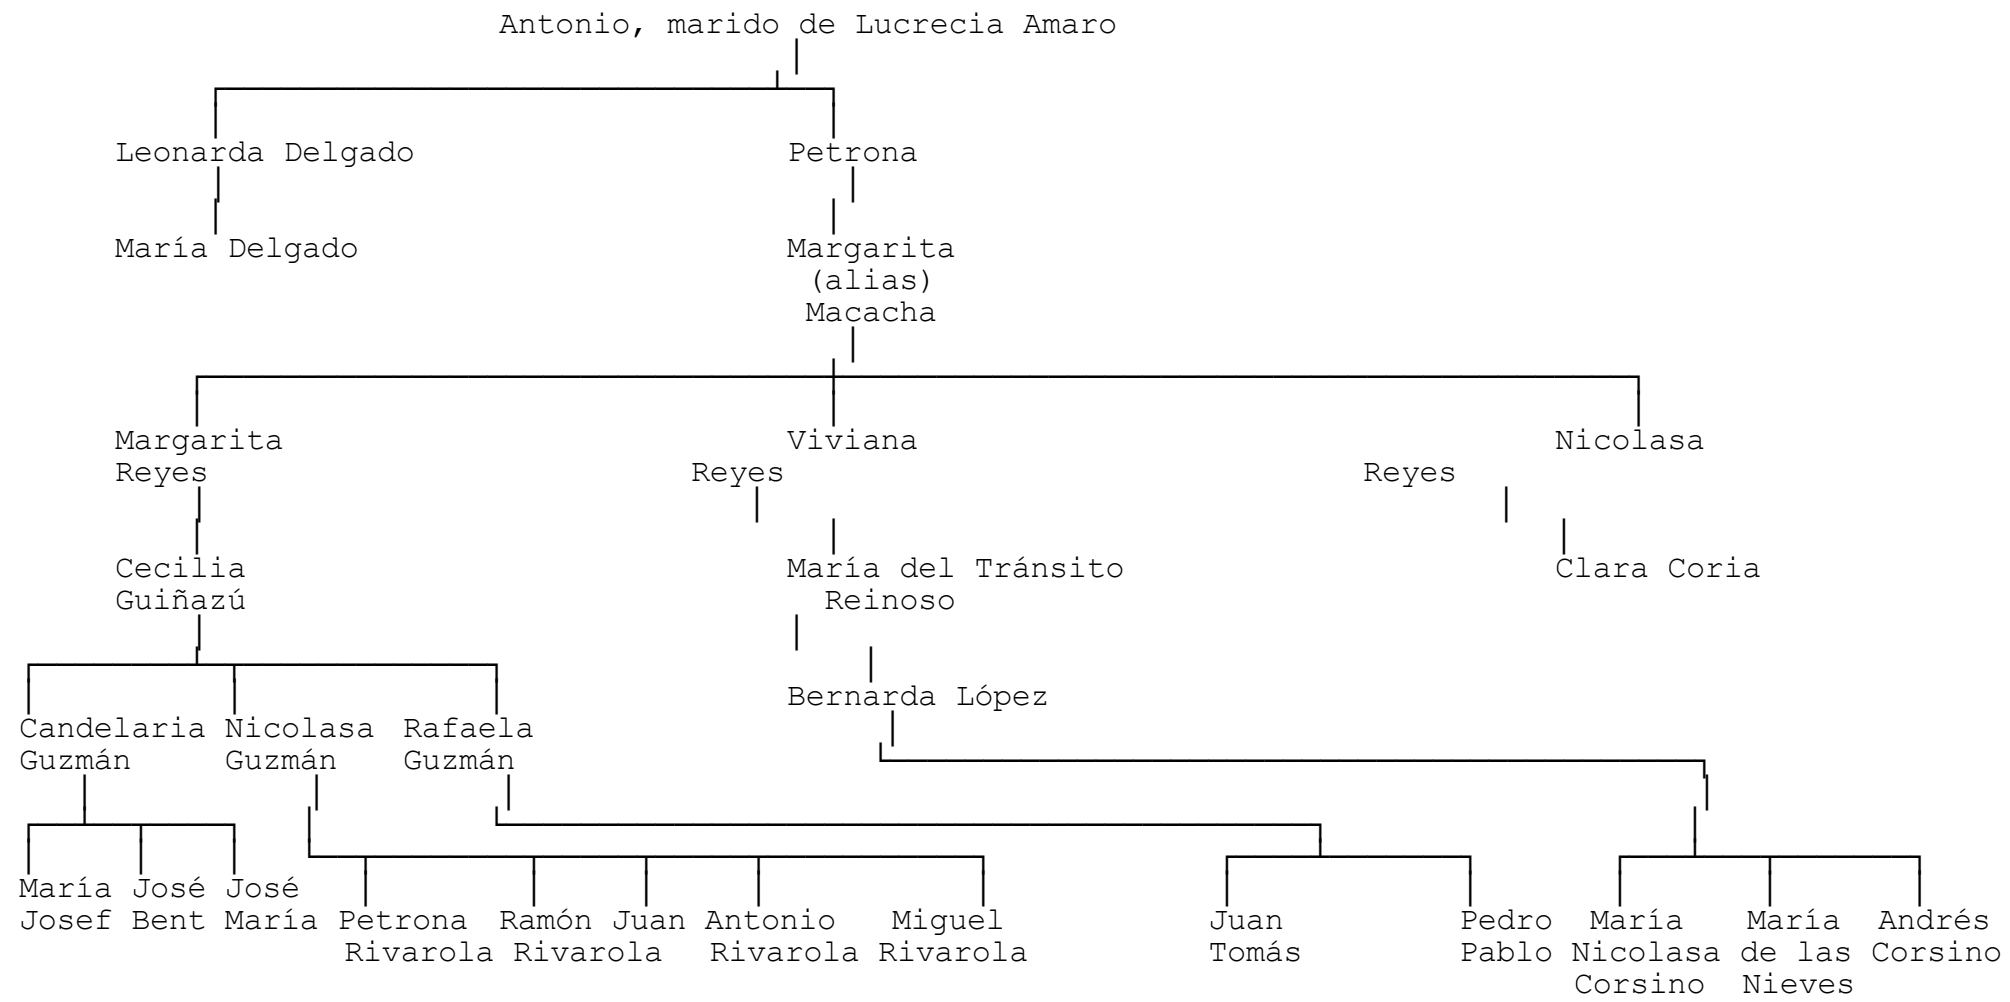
Antonio, marido de Lucrecia Amaro

Leonarda Delgado

María Delgado

Petrona

Margarita (alias) Macacha

Margarita Reyes

Viviana Reyes

Nicolasa Reyes

Cecilia Guiñazú

María del Tránsito Reinoso

Clara Coria

Bernarda López

Candelaria Guzmán

Nicolasa Guzmán

Rafaela Guzmán

María Josef

José Bent

José María

Petrona Rivarola

Ramón Rivarola

Juan

Antonio Rivarola

Miguel Rivarola

Juan Tomás

Pedro Pablo

María Nicolasa Corsino

María de las Nieves

Andrés Corsino